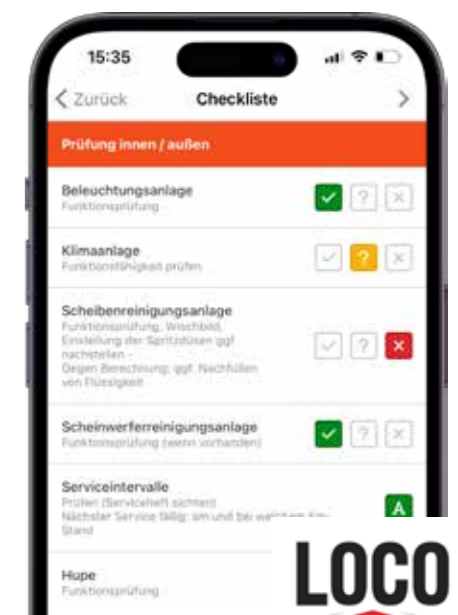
15:35

< Zurück Checkliste >

Prüfung innen / außen

Beleuchtungsanlage
Funktionsprüfung

Klimaanlage
Funktionsfähigkeit prüfen

Scheibenreinigungsanlage
Funktionsprüfung, Wischbild, Einstellung der Spritzdüsen ggf nachstellen – Gegen Berechnung: ggf. Nachfüllen von Flüssigkeit

Scheinwerferreinigungsanlage
Funktionsprüfung (wenn vorhanden)

Serviceintervalle
Prüfen (Serviceheft sichten)
Nächster Service fällig: am und bei welchem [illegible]
Stand

A

Hupe
Funktionsprüfung

LOCO